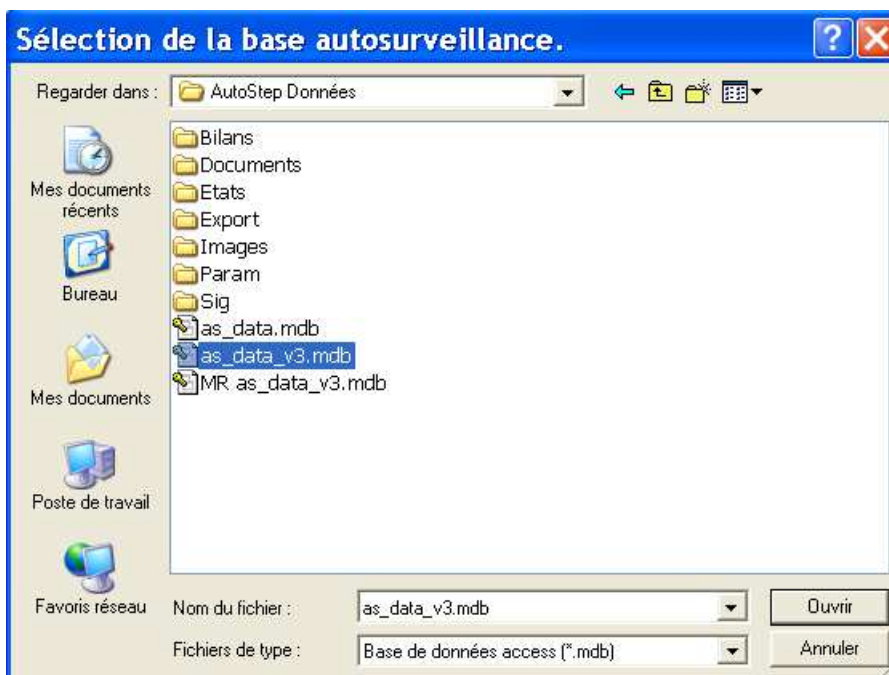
Sélection de la base autosurveillance.

Regarder dans : AutoStep Données

Mes documents récents

Bureau

Mes documents

Poste de travail

Favoris réseau

Bilans
Documents
Etats
Export
Images
Param
Sig
as_data.mdb
as_data_v3.mdb
MR as_data_v3.mdb

Nom du fichier : as_data_v3.mdb

Fichiers de type : Base de données access (*.mdb)

Ouvrir

Annuler